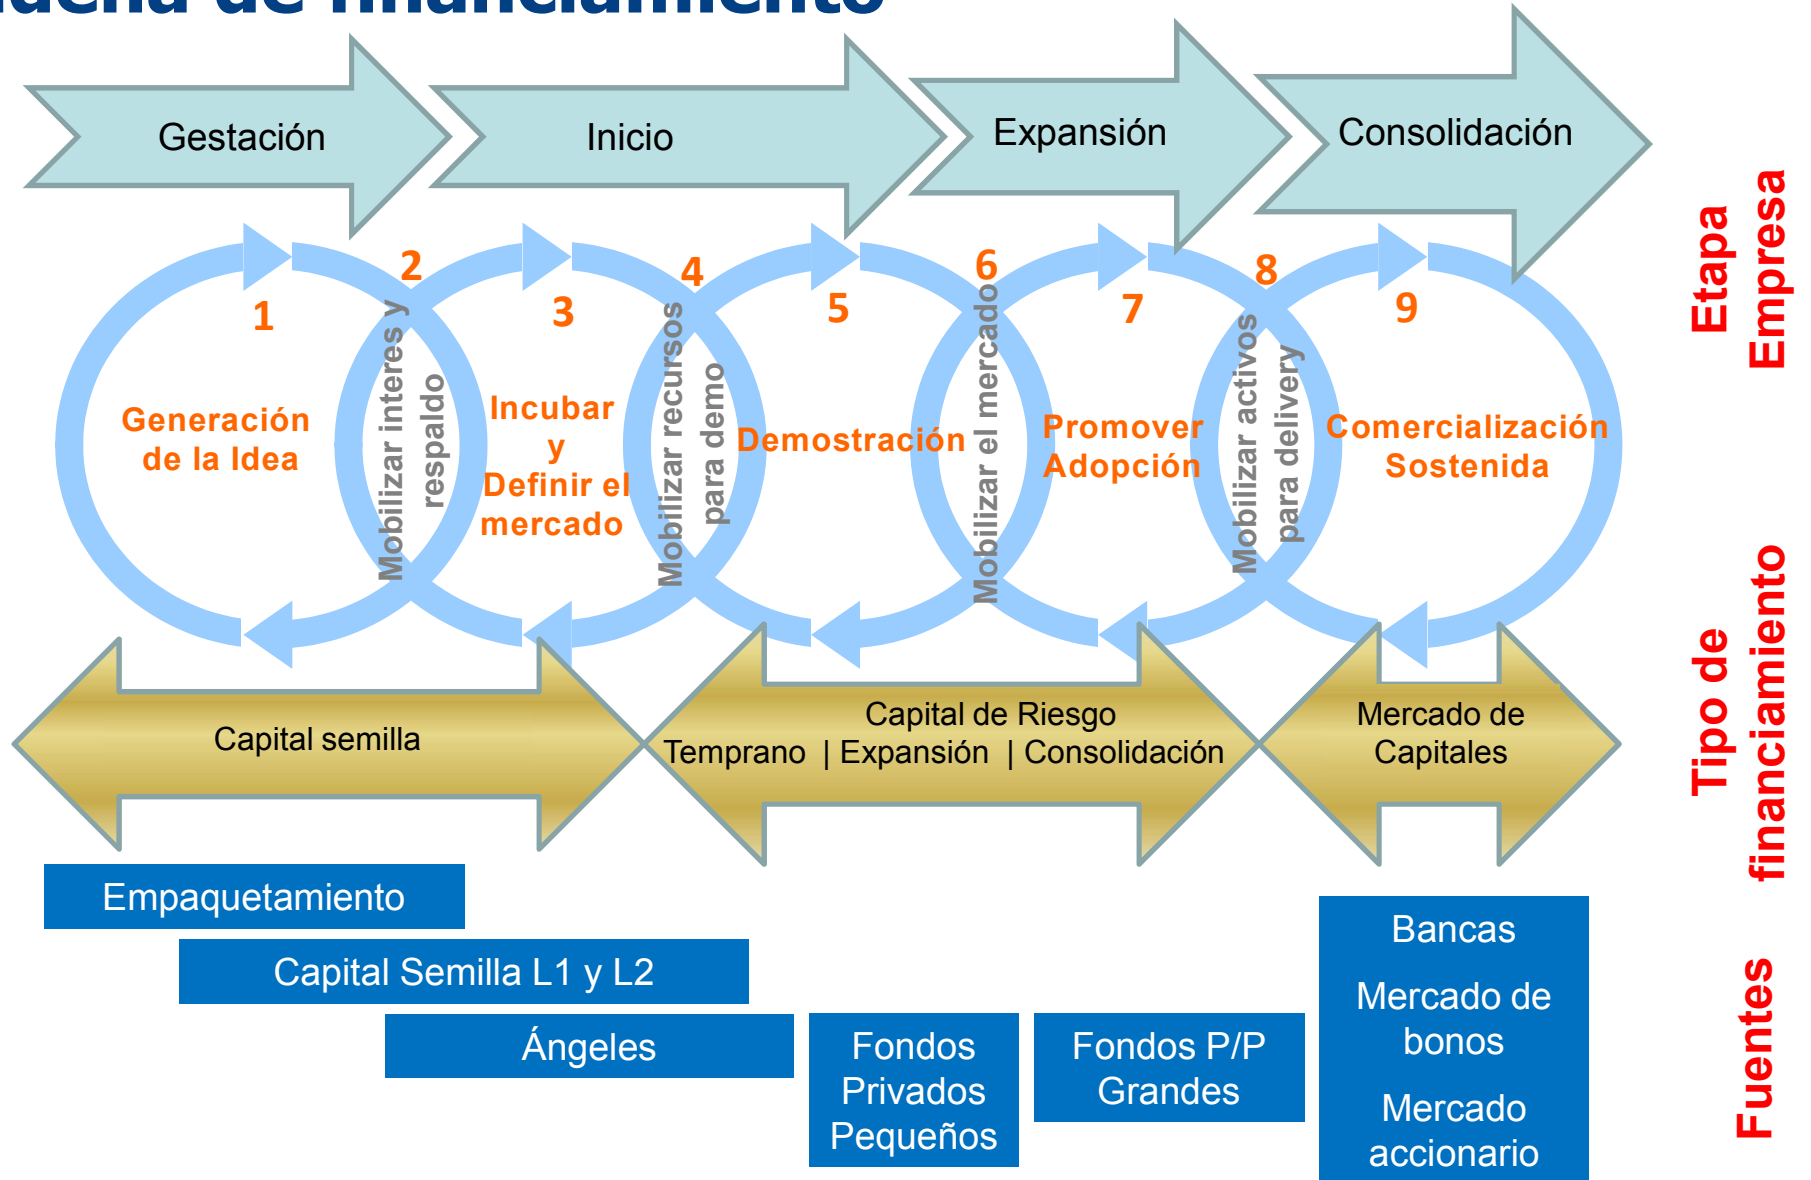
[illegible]dena de financiamiento

Gestación
Inicio
Expansión
Consolidación

Etapa Empresa

1
Generación de la Idea
2
Mobilizar interes y respaldo
3
Incubar y Definir el mercado
4
Mobilizar recursos para demo
5
Demostración
6
Mobilizar el mercado
7
Promover Adopción
8
Mobilizar activos para delivery
9
Comercialización Sostenida

Capital semilla
Capital de Riesgo
Temprano | Expansión | Consolidación
Mercado de Capitales

Tipo de financiamiento

Empaquetamiento
Capital Semilla L1 y L2
Ángeles
Fondos Privados Pequeños
Fondos P/P Grandes
Bancas
Mercado de bonos
Mercado accionario

Fuentes